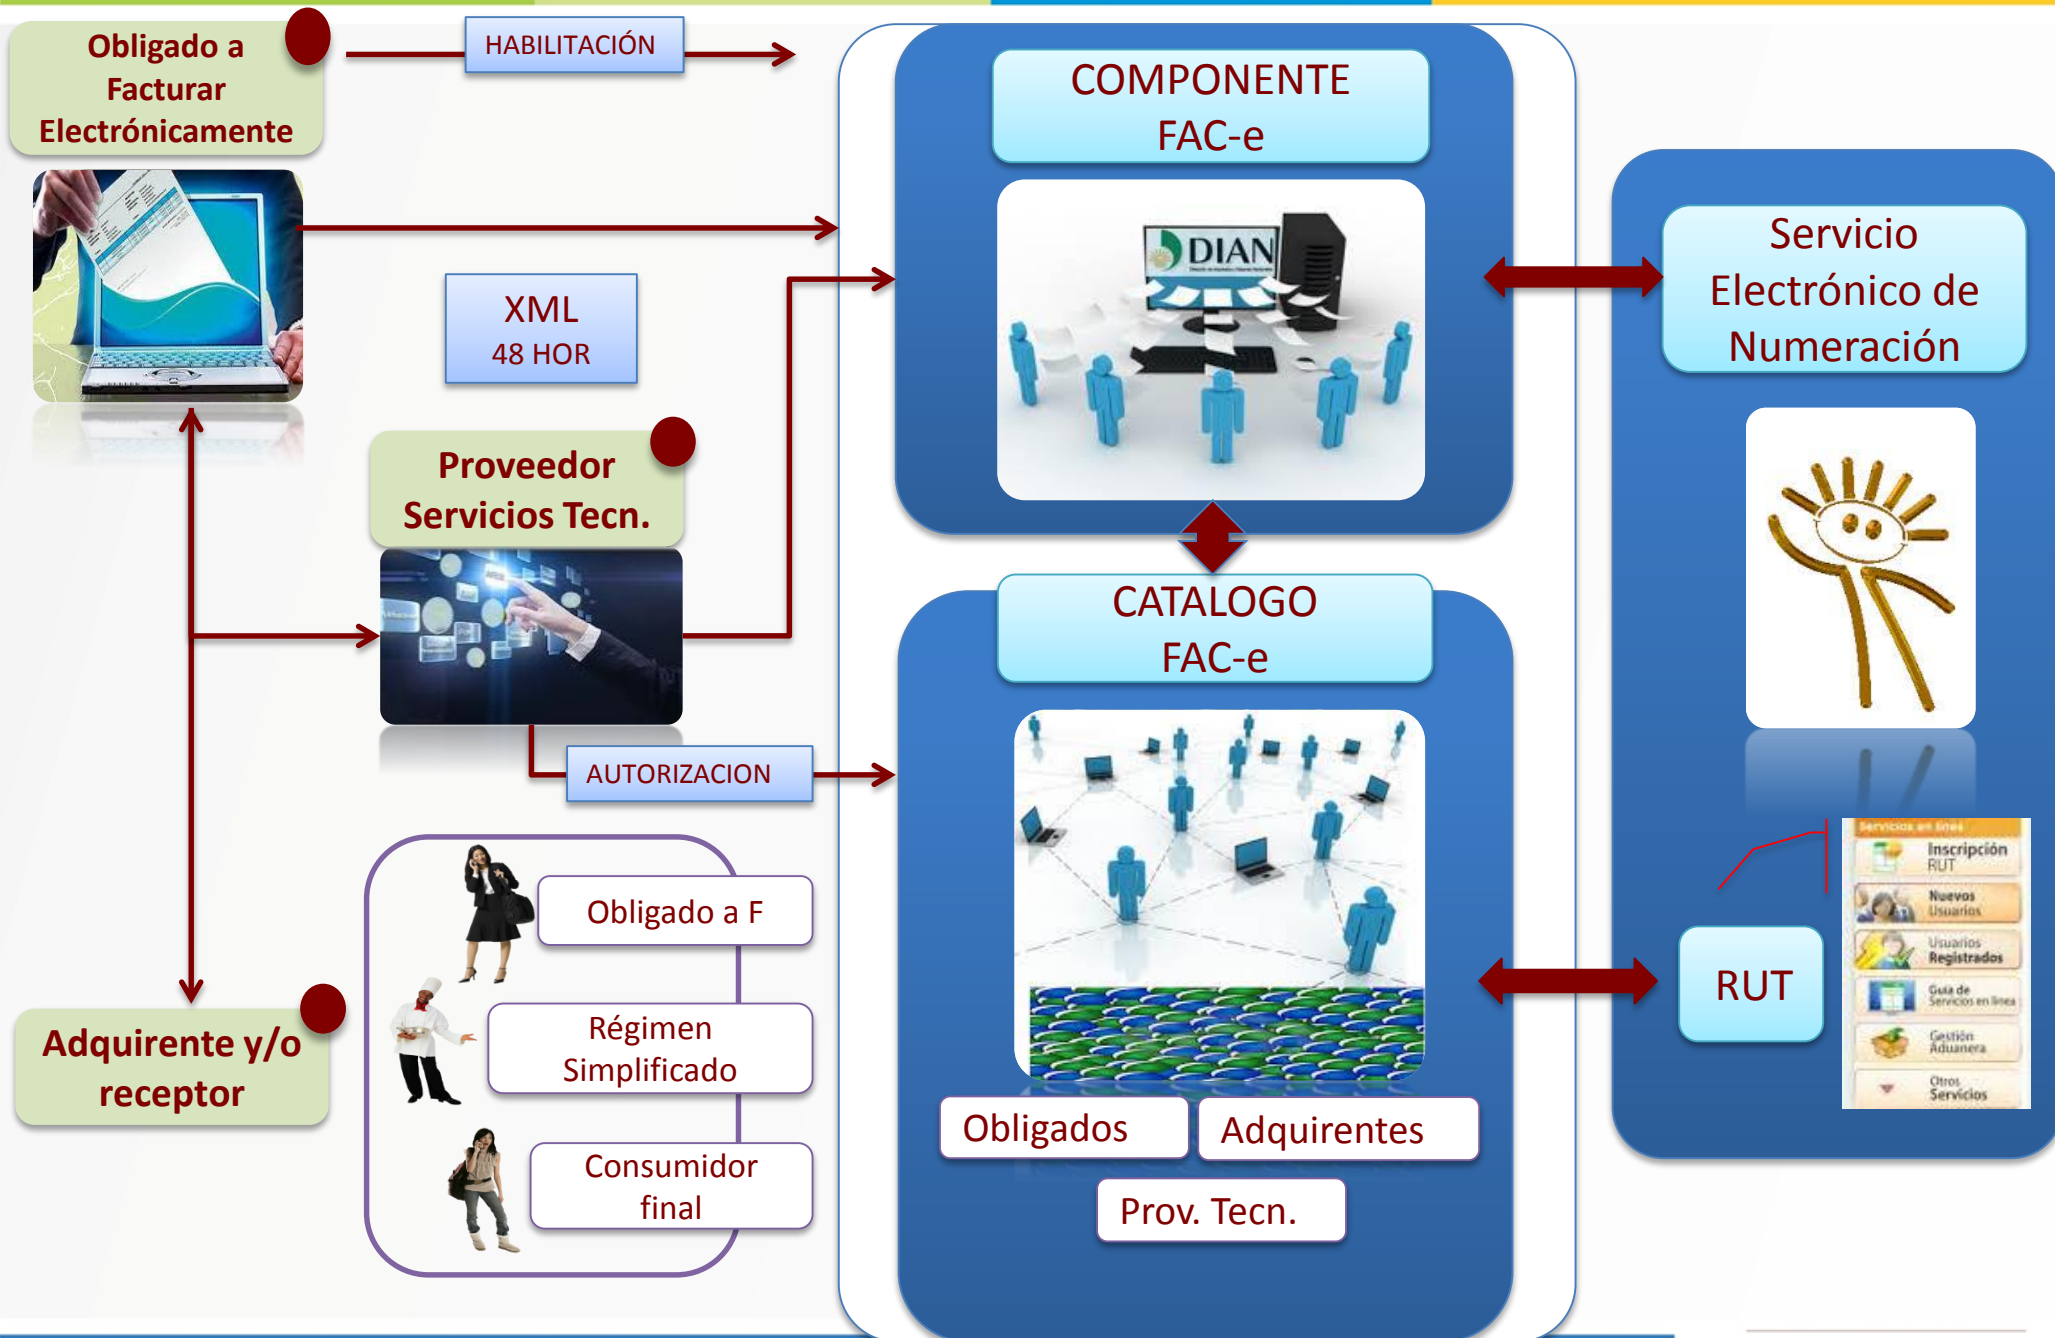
Obligado a Facturar Electrónicamente

HABILITACIÓN

XML
48 HOR

Proveedor Servicios Tecn.

AUTORIZACION

Obligado a F

Régimen Simplificado

Consumidor final

Adquirente y/o receptor

COMPONENTE FAC-e

DIAN

CATALOGO FAC-e

Obligados

Adquirentes

Prov. Tecn.

Servicio Electrónico de Numeración

RUT

Servicios en línea
Inscripción RUT
Nuevos Usuarios
Usuarios Registrados
Guía de Servicios en línea
Gestión Aduanera
Otros Servicios